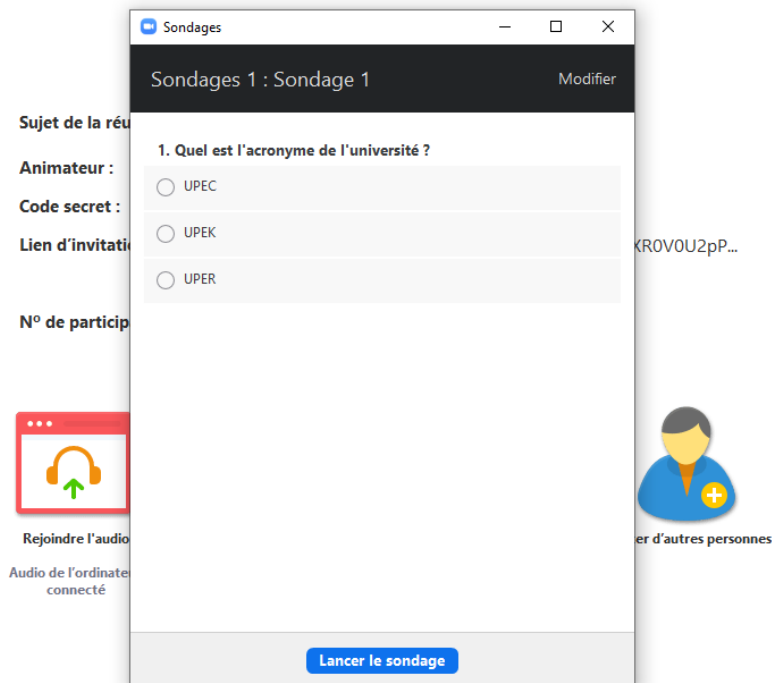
Sondages

Sondages 1 : Sondage 1

Modifier

1. Quel est l'acronyme de l'université ?

UPEC

UPEK

UPER

Lancer le sondage

Sujet de la réu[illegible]

Animateur :

Code secret :

Lien d'invitati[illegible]

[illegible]XR0V0U2pP...

N° de particip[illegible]

Rejoindre l'audio

Audio de l'ordinate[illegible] connecté

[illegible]er d'autres personnes